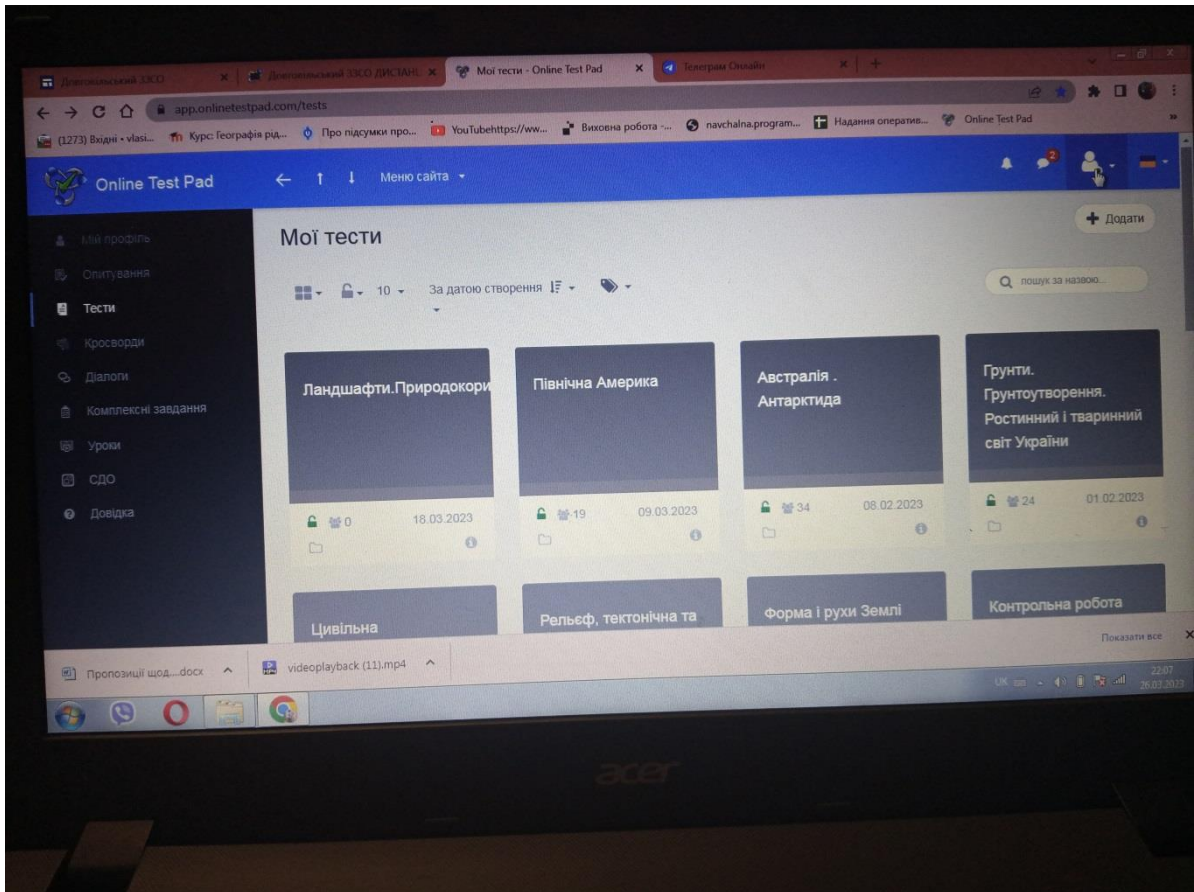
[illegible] ЗЗСО | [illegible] ЗЗСО ДИСТАН | Мої тести - Online Test Pad | Телеграм Онлайн

app.onlinetestpad.com/tests

(1273) Вхідні • vlasi... Курс Географія рід... Про підсумки про... YouTubehttps://ww... Виховна робота -... navchalna.program... Надання оператив... Online Test Pad

Online Test Pad

Меню сайта

Мій профіль
Опитування
Тести
Кросворди
Діалоги
Комплексні завдання
Уроки
СДО
Довідка

Мої тести

Додати

10

За датою створення

пошук за назвою...

Ландшафти.Природокори
0 18.03.2023

Північна Америка
19 09.03.2023

Австралія . Антарктида
34 08.02.2023

Грунти. Грунтоутворення. Ростинний і тваринний світ України
24 01.02.2023

Цивільна

Рельєф, тектонічна та

Форма і рухи Землі

Контрольна робота

Показати все

Пропозиції щод....docx

videoplayback (11).mp4

UK

22:07
26.03.2023

acer